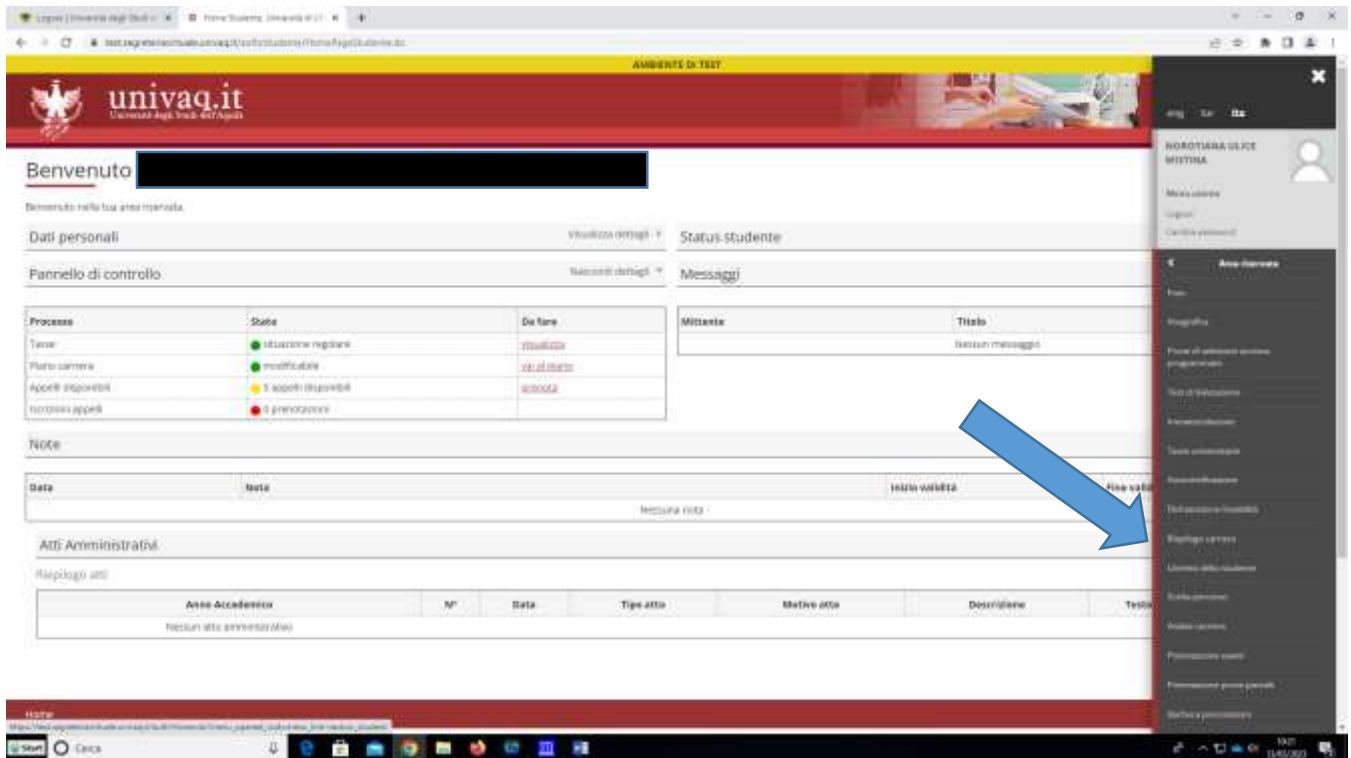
AMBIENTE DI TEST

univaq.it
Università degli Studi dell'Aquila

eng fur ita

Benvenuto

Benvenuto nella tua area riservata.

Dati personali
Visualizza dettagli

Status studente

Pannello di controllo
Nascondi dettagli

Messaggi

| Processo | Stato | Da fare |
|---|---|---|
| Tasse | situazione regolare | visualizza |
| Piano carriera | modificabile | vai al piano |
| Appelli disponibili | 5 appelli disponibili | prenota |
| Iscrizioni appelli | 0 prenotazioni | |

| Mittente | Titolo |
|---|---|
| | Nessun messaggio |

Note

| Data | Nota | Inizio validità | Fine vali |
|---|---|---|---|
| | Nessuna nota | | |

Atti Amministrativi

Riepilogo atti

| Anno Accademico | N° | Data | Tipo atto | Motivo atto | Descrizione | Testo |
|---|---|---|---|---|---|---|
| Nessun atto amministrativo | | | | | | |

Home

NOROTIANA ULICE MISTINA

Area riservata
Logout
Cambia password

Area Studente
Home
Anagrafica
Prove di ammissione accesso programmato
Test di Valutazione
Immatricolazione
Tasse universitarie
Autocertificazione
Dichiarazione Invalidità
Riepilogo carriera
Libretto dello studente
Scelta percorso
Piano carriera
Prenotazione esami
Prenotazione prove parziali
Bacheca prenotazioni

Start
Cerca